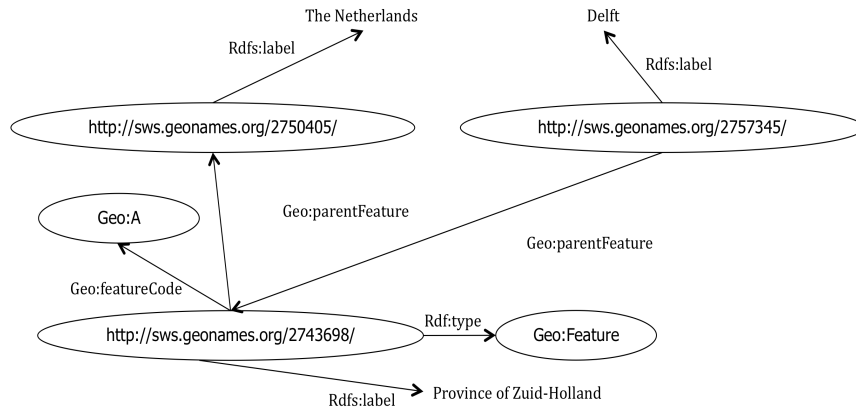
The Netherlands

Rdfs:label

Delft

Rdfs:label

http://sws.geonames.org/2750405/

http://sws.geonames.org/2757345/

Geo:A

Geo:parentFeature

Geo:parentFeature

Geo:featureCode

http://sws.geonames.org/2743698/

Rdf:type

Geo:Feature

Rdfs:label

Province of Zuid-Holland